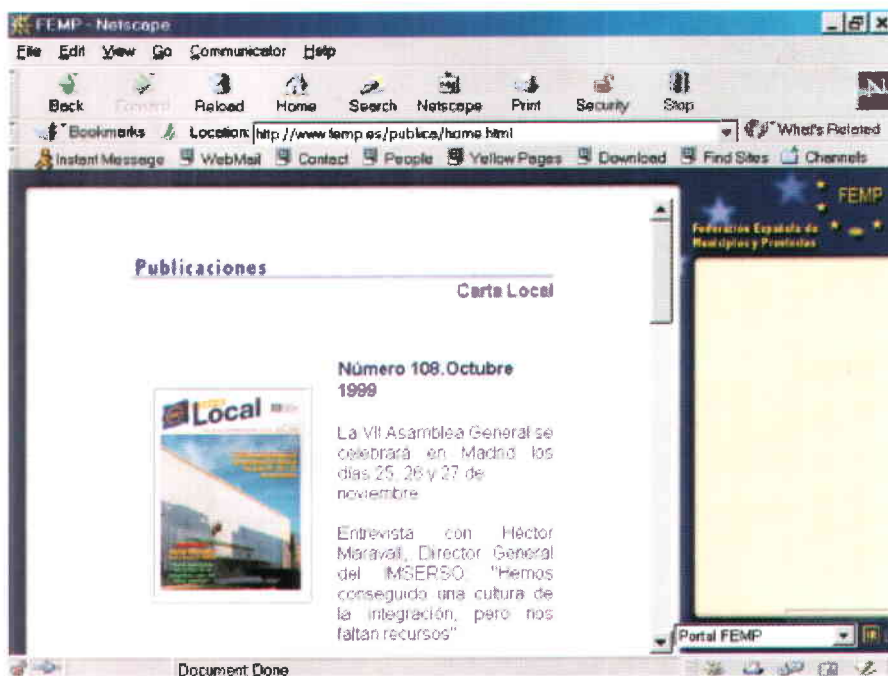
FEMP - Netscape

File Edit View Go Communicator Help

Back Forward Reload Home Search Netscape Print Security Stop

Bookmarks Location: http://www.femp.es/publica/home.html What's Related

Instant Message WebMail Contact People Yellow Pages Download Find Sites Channels

FEMP

Federación Española de Municipios y Provincias

Publicaciones

Carta Local

Local

Número 108. Octubre 1999

La VII Asamblea General se celebrará en Madrid los días 25, 26 y 27 de noviembre

Entrevista con Héctor Maravall, Director General del IMSERSO: "Hemos conseguido una cultura de la integración, pero nos faltan recursos"

Portal FEMP

Document Done